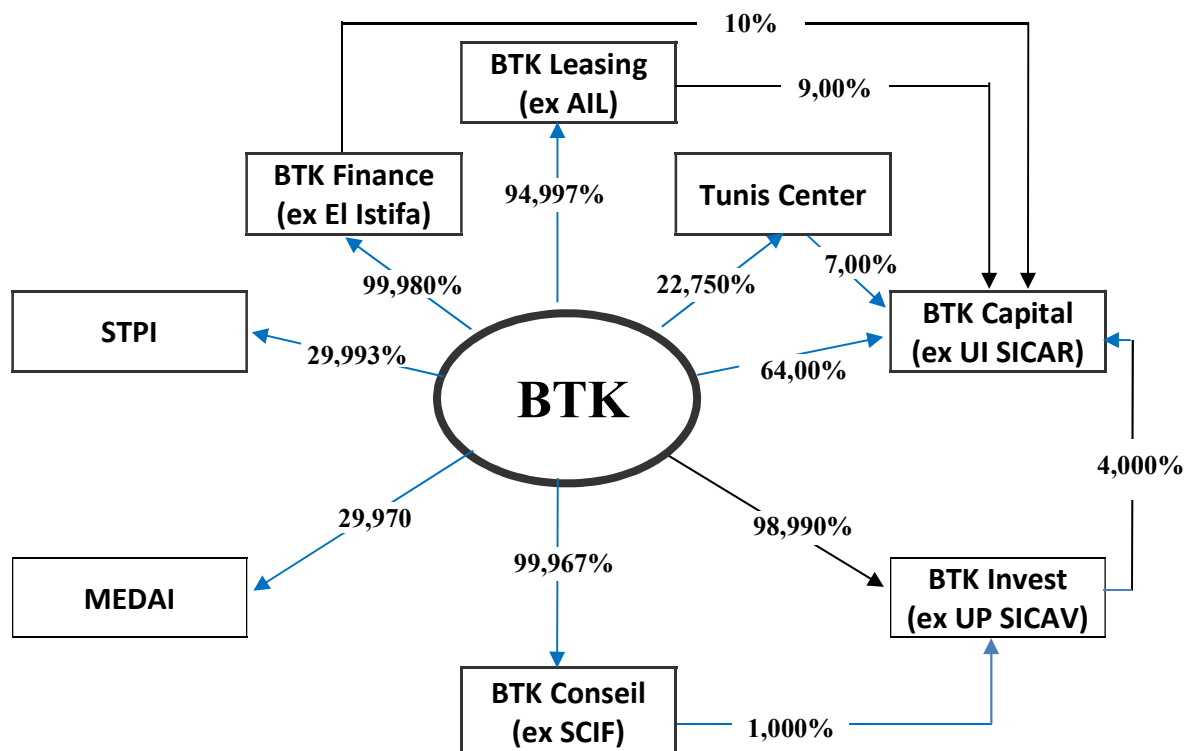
10%

BTK Leasing
(ex AIL)

9,00%

BTK Finance
(ex El Istifa)

94,997%

Tunis Center

99,980%

22,750%

7,00%

BTK Capital
(ex UI SICAR)

STPI

29,993%

64,00%

BTK

4,000%

29,970

99,967%

98,990%

BTK Invest
(ex UP SICAV)

MEDAI

BTK Conseil
(ex SCIF)

1,000%